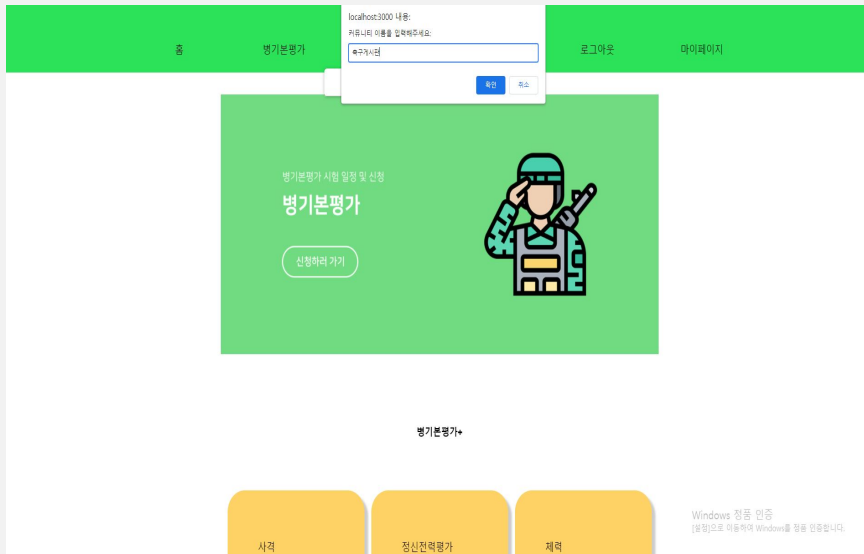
홈

병기본평가

localhost:3000 내용:

커뮤니티 이름을 입력해주세요:

축구게시판

확인

취소

로그아웃

마이페이지

병기본평가 시험 일정 및 신청

병기본평가

신청하러 가기

병기본평가+

사격

정신전력평가

체력

Windows 정품 인증

[설정]으로 이동하여 Windows를 정품 인증합니다.